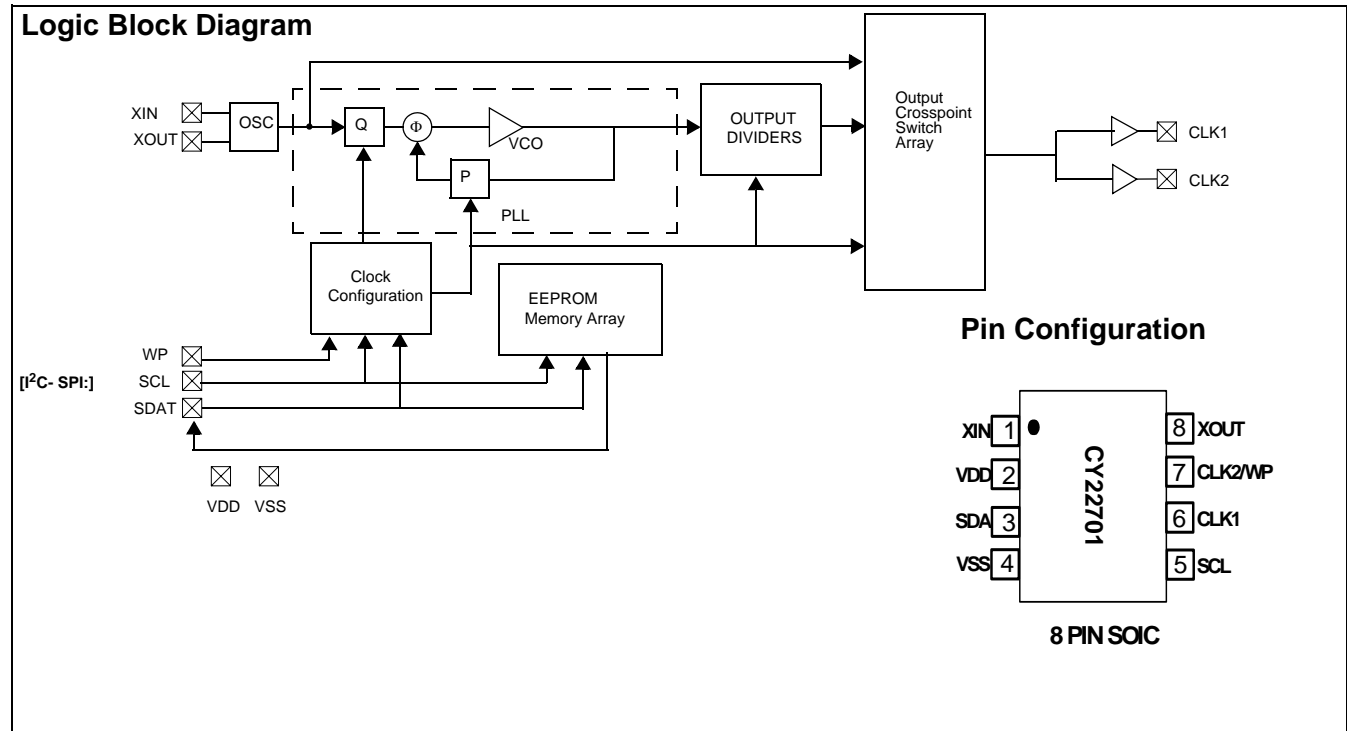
Logic Block Diagram

XIN
XOUT
OSC
Q
$\Phi$
VCO
P
PLL
OUTPUT DIVIDERS
Output Crosspoint Switch Array
CLK1
CLK2
Clock Configuration
EEPROM Memory Array
[I$^2$C- SPI:]
WP
SCL
SDAT
VDD VSS

Pin Configuration

XIN 1
VDD 2
SDA 3
VSS 4
8 XOUT
7 CLK2/WP
6 CLK1
5 SCL
CY22701
8 PIN SOIC